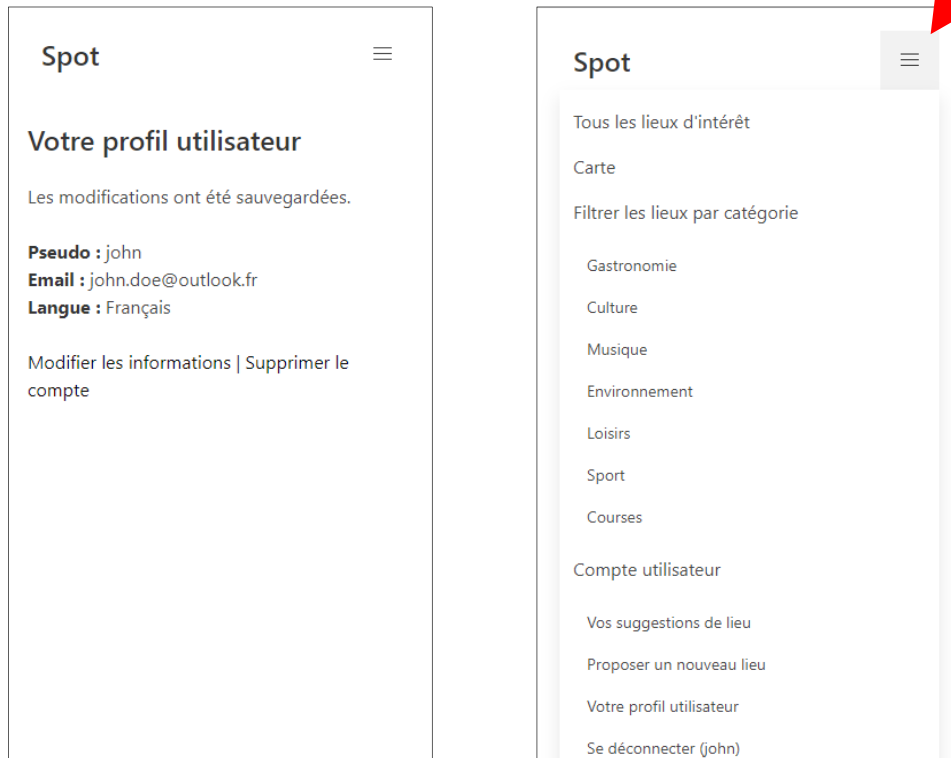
Spot

Votre profil utilisateur

Les modifications ont été sauvegardées.

**Pseudo :** john
**Email :** john.doe@outlook.fr
**Langue :** Français

Modifier les informations | Supprimer le compte

Spot

Tous les lieux d'intérêt

Carte

Filtrer les lieux par catégorie

Gastronomie

Culture

Musique

Environnement

Loisirs

Sport

Courses

Compte utilisateur

Vos suggestions de lieu

Proposer un nouveau lieu

Votre profil utilisateur

Se déconnecter (john)